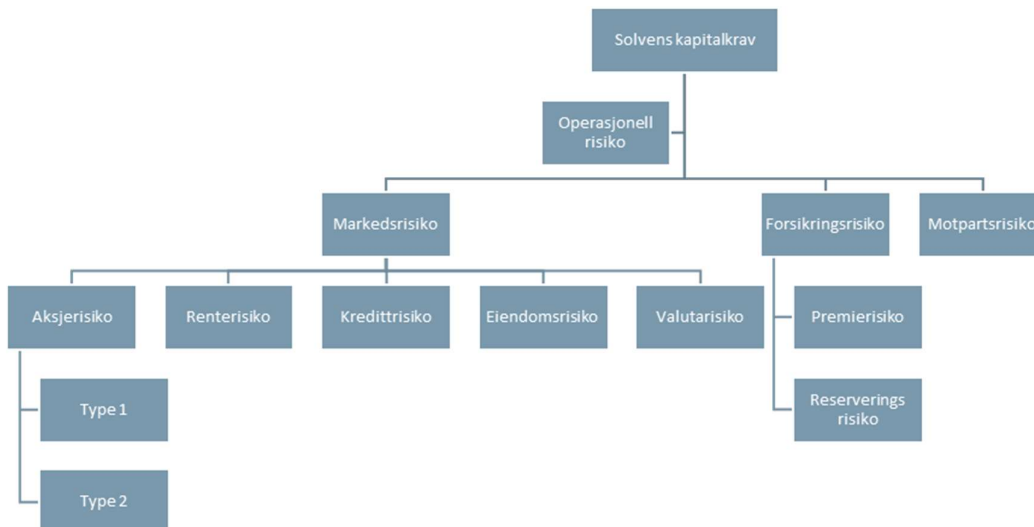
Solvens kapitalkrav

Operasjonell risiko

Markedsrisiko

Forsikringsrisiko

Motpartsrisiko

Aksjerisiko

Renterisiko

Kredittrisiko

Eiendomsrisiko

Valutarisiko

Premierisiko

Reserverings risiko

Type 1

Type 2